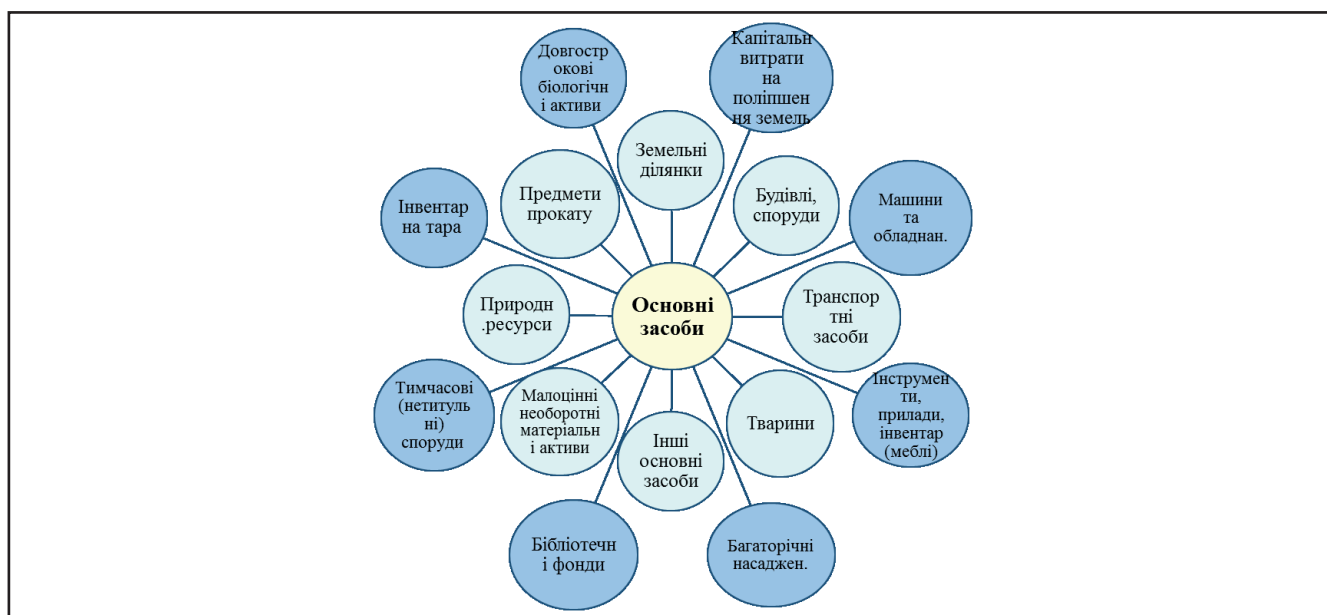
Основні засоби

Довгострокові біологічні активи

Капітальні витрати на поліпшення земель

Земельні ділянки

Будівлі, споруди

Машини та обладнан.

Предмети прокату

Інвентар на тара

Природн .ресурси

Транспортні засоби

Інструменти, прилади, інвентар (меблі)

Тварини

Тимчасові (нетитульні) споруди

Малоцінні необоротні матеріальні активи

Інші основні засоби

Бібліотечні фонди

Багаторічні насаджен.